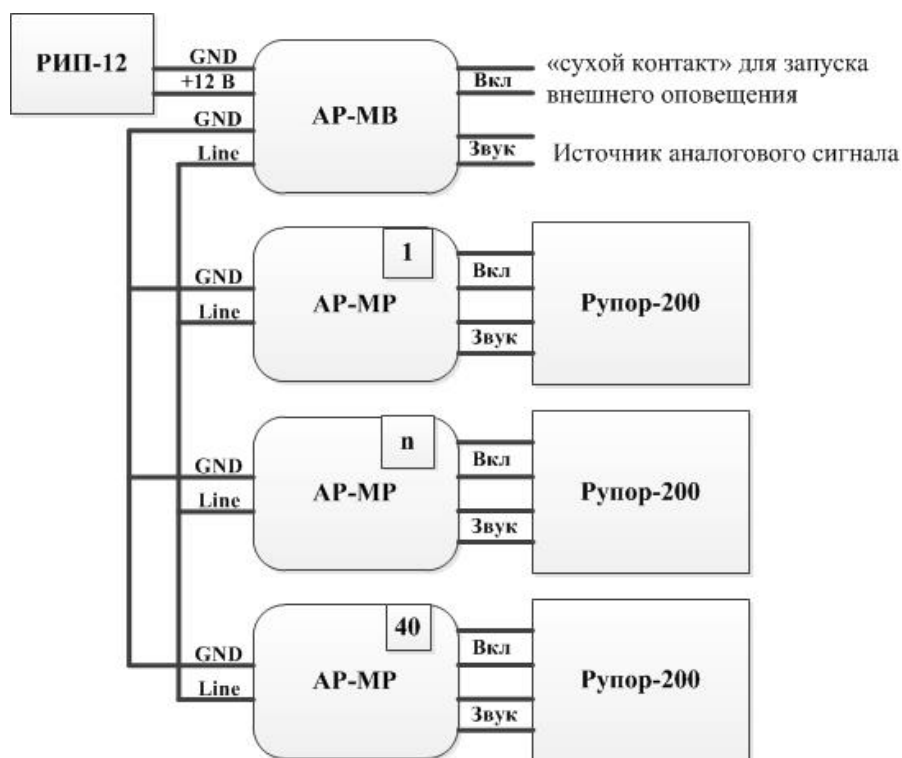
РИП-12

GND
+12 В
GND
Line

AP-MB

Вкл
Звук

«сухой контакт» для запуска внешнего оповещения

Источник аналогового сигнала

1
GND
Line
AP-MP
Вкл
Звук
Рупор-200

n
GND
Line
AP-MP
Вкл
Звук
Рупор-200

40
GND
Line
AP-MP
Вкл
Звук
Рупор-200